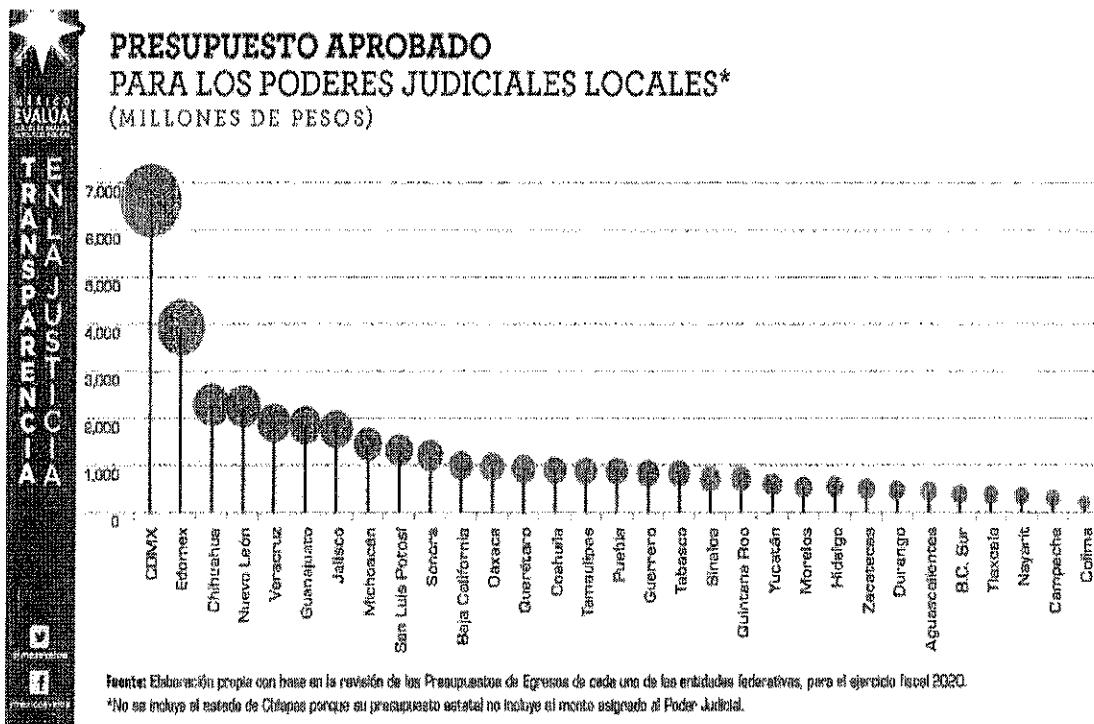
MÉXICO EVALÚA

TRANSPARENCIA EN LA JUSTICIA

PRESUPUESTO APROBADO
PARA LOS PODERES JUDICIALES LOCALES*
(MILLONES DE PESOS)

7,000
6,000
5,000
4,000
3,000
2,000
1,000
0

CDMX
Edomex
Chihuahua
Nuevo León
Veracruz
Guanajuato
Jalisco
Michoacán
San Luis Potosí
Sonora
Baja California
Oaxaca
Querétaro
Coahuila
Tamaulipas
Puebla
Guerrero
Tabasco
Sinaloa
Quintana Roo
Yucatán
Morelos
Hidalgo
Zacatecas
Durango
Aguascalientes
B.C. Sur
Tlaxcala
Nayarit
Campeche
Colima

@mexevalua
mexicoevalua

Fuente: Elaboración propia con base en la revisión de los Presupuestos de Egresos de cada uno de las entidades federativas, para el ejercicio fiscal 2020.
*No se incluye el estado de Chiapas porque su presupuesto estatal no incluye el monto asignado al Poder Judicial.